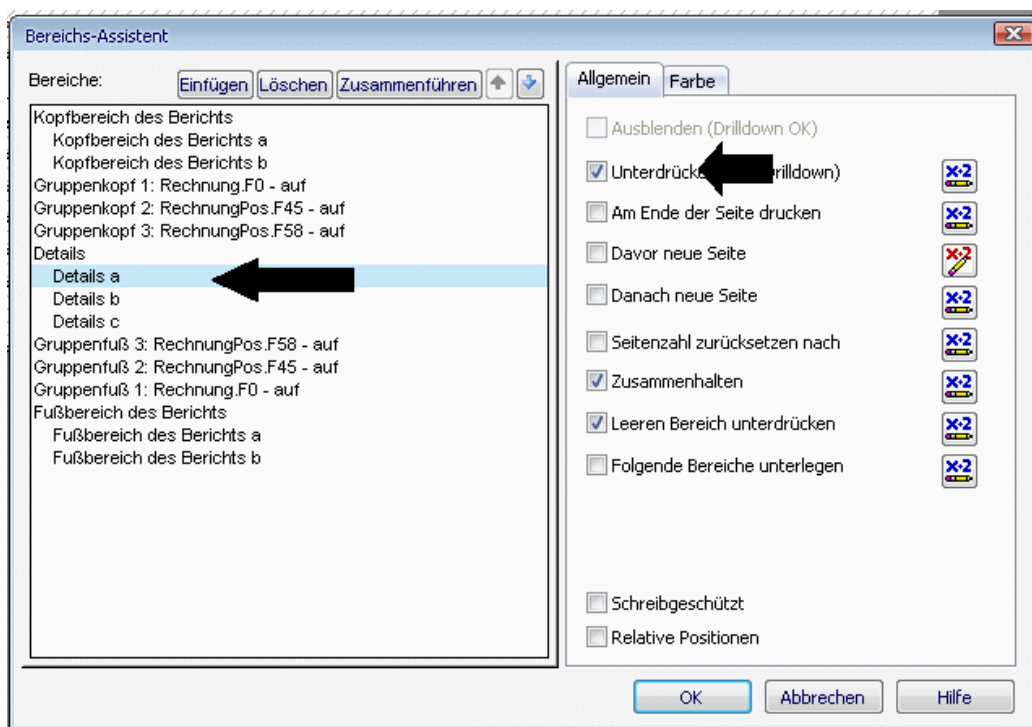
Bereichs-Assistent

Bereiche: Einfügen Löschen Zusammenführen

Kopfbereich des Berichts
Kopfbereich des Berichts a
Kopfbereich des Berichts b
Gruppenkopf 1: Rechnung.F0 - auf
Gruppenkopf 2: RechnungPos.F45 - auf
Gruppenkopf 3: RechnungPos.F58 - auf
Details
Details a
Details b
Details c
Gruppenfuß 3: RechnungPos.F58 - auf
Gruppenfuß 2: RechnungPos.F45 - auf
Gruppenfuß 1: Rechnung.F0 - auf
Fußbereich des Berichts
Fußbereich des Berichts a
Fußbereich des Berichts b

Allgemein Farbe

Ausblenden (Drilldown OK)
Unterdrück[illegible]rilldown)
Am Ende der Seite drucken
Davor neue Seite
Danach neue Seite
Seitenzahl zurücksetzen nach
Zusammenhalten
Leeren Bereich unterdrücken
Folgende Bereiche unterlegen

Schreibgeschützt
Relative Positionen

OK Abbrechen Hilfe